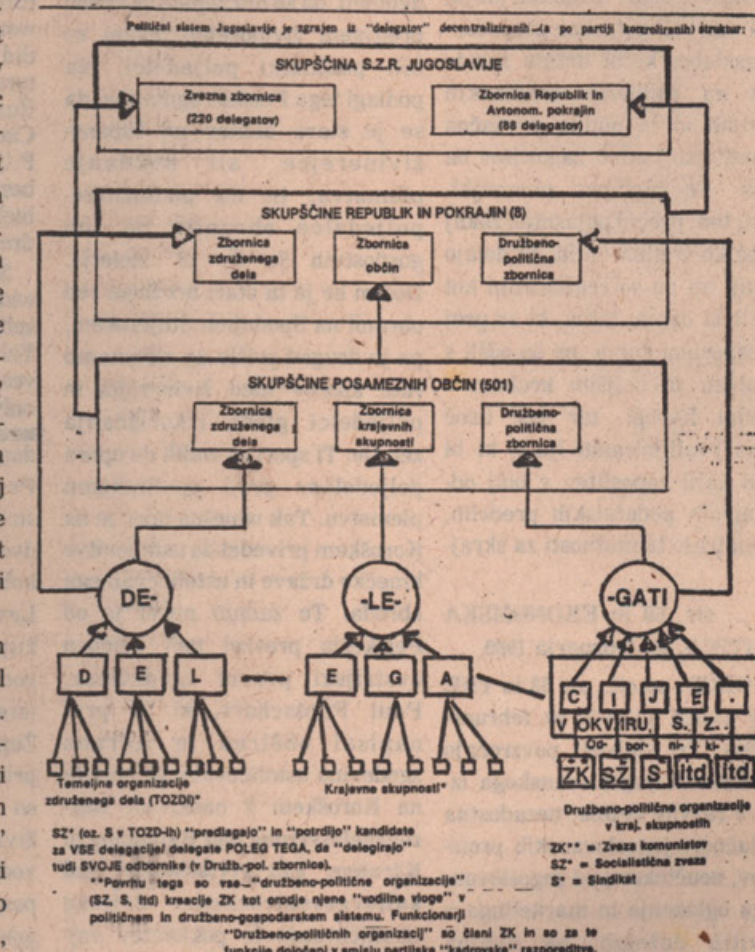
Politični sistem Jugoslavije je zgrajen iz "delegatov" decentraliziranih (a po partiji kontroliranih) struktur:

SKUPŠČINA S.Z.R. JUGOSLAVIJE

Zvezna zbornica (220 delegatov)

Zbornica Republik in Avtonom. pokrajin (88 delegatov)

SKUPŠČINE REPUBLIK IN POKRAJIN (8)

Zbornica združenega dela

Zbornica občin

Družbeno-politična zbornica

SKUPŠČINE POSAMEZNIH OBČIN (501)

Zbornica združenega dela

Zbornica krajevnih skupnosti

Družbeno-politična zbornica

DE-

-LE-

-GATI

D E L

E G A

C I J E .

V OKV IRU S. Z. .

Co- bor- ni- ki- .

ZK SZ S itd itd.

Temeljne organizacije združenega dela (TOZDI)*

Krajevne skupnosti*

Družbeno-politične organizacije v kraj. skupnostih

ZK** = Zveza komunistov
SZ* = Socialistična zveza
S* = Sindikat

SZ* (oz. S v TOZD-ih) "predlagajo" in "potrdijo" kandidate za VSE delegacije/ delegate POLEG TEGA, da "delegirajo" tudi SVOJE odbornike (v Družb.-pol. zbornice).

**Povrhu tega so vse "družbeno-politične organizacije" (SZ, S, itd) kreacije ZK kot orodje njene "vodilne vloge" v političnem in družbeno-gospodarskem sistemu. Funkcionarji "Družbeno-političnih organizacij" so člani ZK in so za te funkcije določeni v smislu partijske "kadrovske" razporeditve.